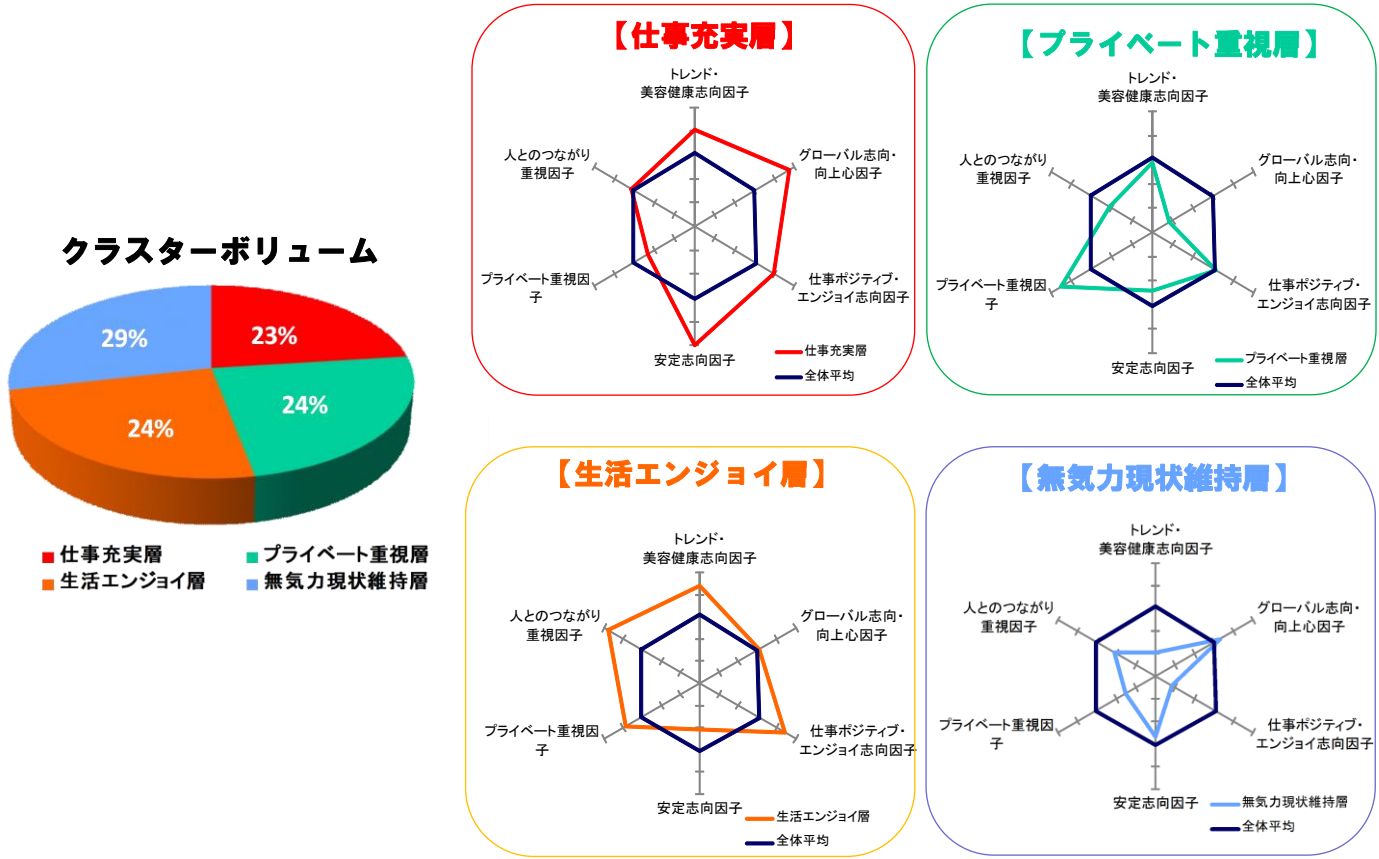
クラスターボリューム

29%
23%
24%
24%

仕事充実層
プライベート重視層
生活エンジョイ層
無気力現状維持層

【仕事充実層】

トレンド・美容健康志向因子
グローバル志向・向上心因子
仕事ポジティブ・エンジョイ志向因子
安定志向因子
プライベート重視因子
人とのつながり重視因子

仕事充実層
全体平均

【プライベート重視層】

トレンド・美容健康志向因子
グローバル志向・向上心因子
仕事ポジティブ・エンジョイ志向因子
安定志向因子
プライベート重視因子
人とのつながり重視因子

プライベート重視層
全体平均

【生活エンジョイ層】

トレンド・美容健康志向因子
グローバル志向・向上心因子
仕事ポジティブ・エンジョイ志向因子
安定志向因子
プライベート重視因子
人とのつながり重視因子

生活エンジョイ層
全体平均

【無気力現状維持層】

トレンド・美容健康志向因子
グローバル志向・向上心因子
仕事ポジティブ・エンジョイ志向因子
安定志向因子
プライベート重視因子
人とのつながり重視因子

無気力現状維持層
全体平均